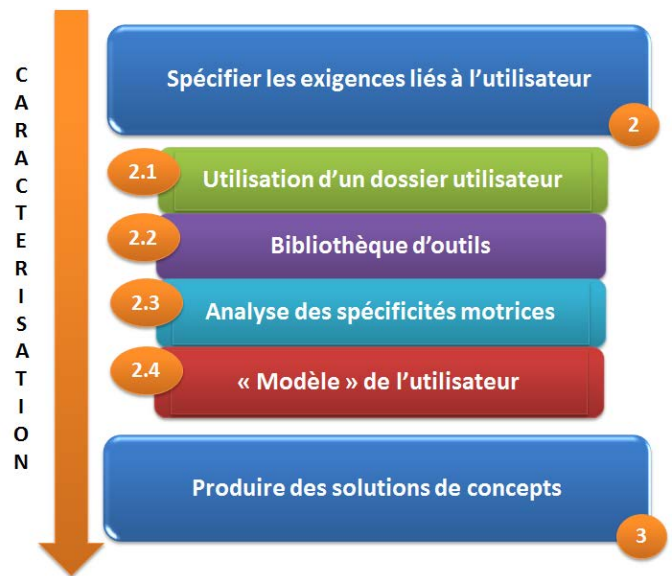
C
A
R
A
C
T
E
R
I
S
A
T
I
O
N

Spécifier les exigences liés à l'utilisateur

2

2.1 Utilisation d'un dossier utilisateur

2.2 Bibliothèque d'outils

2.3 Analyse des spécificités motrices

2.4 « Modèle » de l'utilisateur

Produire des solutions de concepts

3